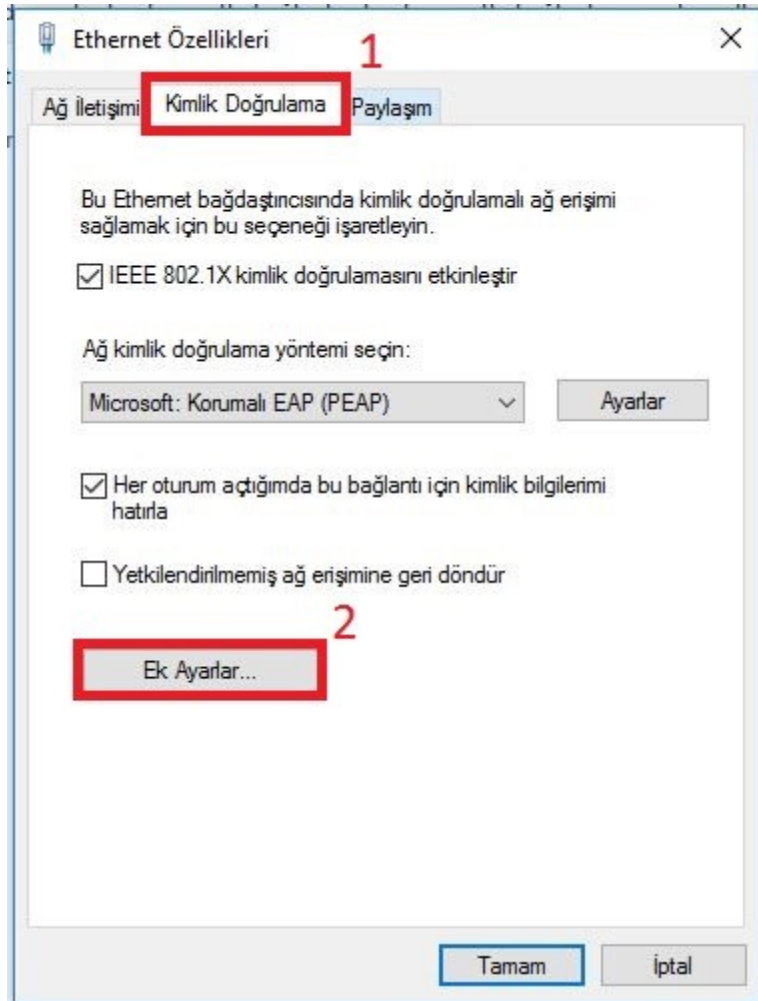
Ethernet Özellikleri

×

1

Ağ İletişimi

Kimlik Doğrulama

Paylaşım

Bu Ethernet bağdaştırıcısında kimlik doğrulamalı ağ erişimi sağlamak için bu seçeneği işaretleyin.

☑ IEEE 802.1X kimlik doğrulamasını etkinleştir

Ağ kimlik doğrulama yöntemi seçin:

Microsoft: Korumalı EAP (PEAP)

Ayarlar

☑ Her oturum açtığımda bu bağlantı için kimlik bilgilerimi hatırla

☐ Yetkilendirilmemiş ağ erişimine geri döndür

2

Ek Ayarlar...

Tamam

İptal